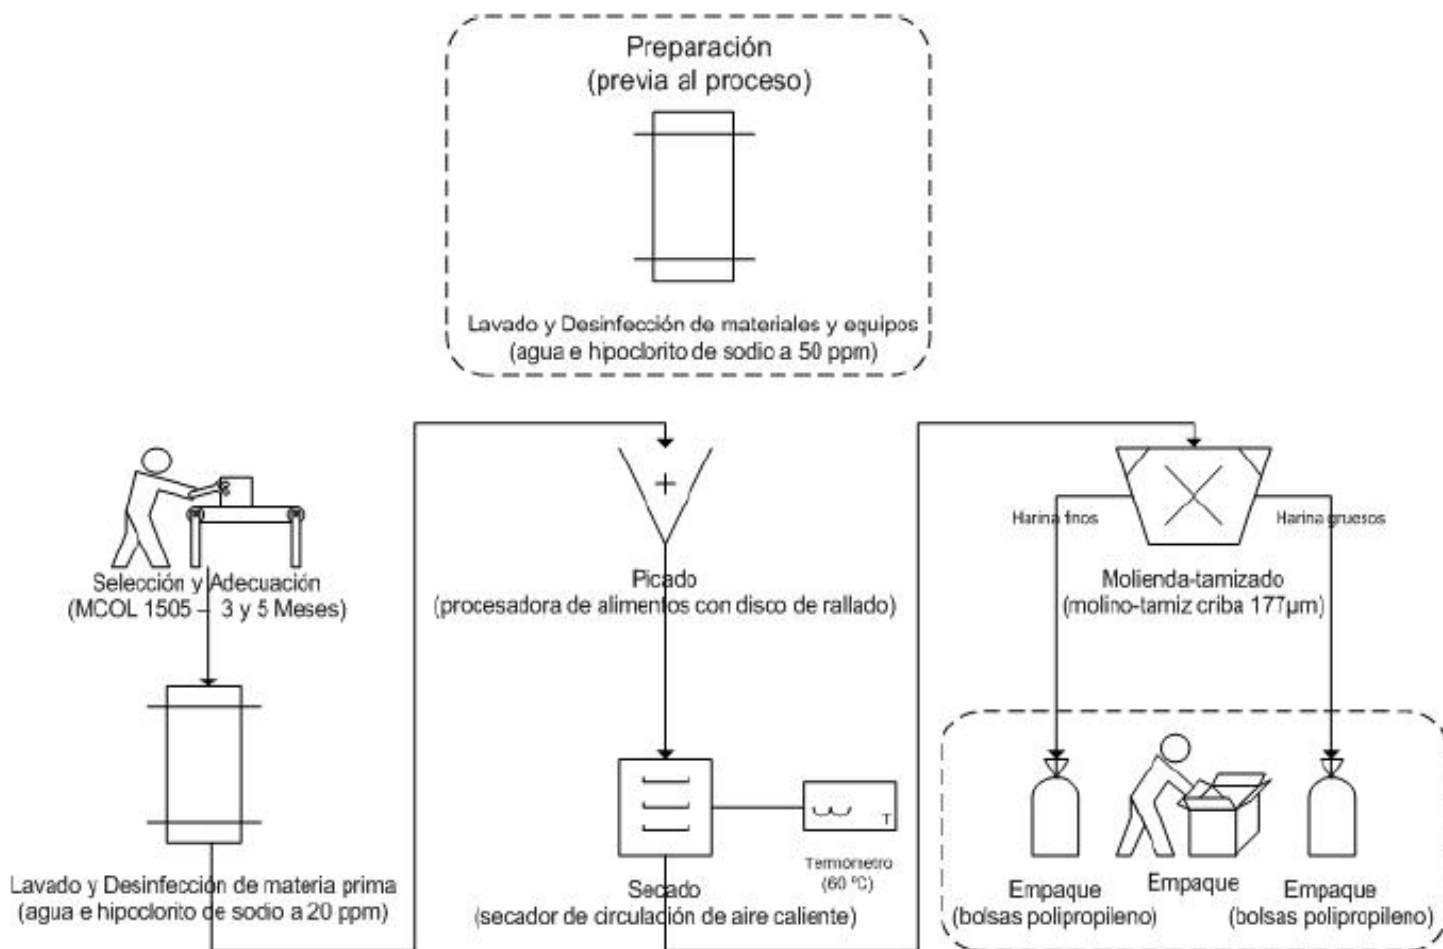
Preparación
(previa al proceso)

Lavado y Desinfección de materiales y equipos
(agua e hipoclorito de sodio a 50 ppm)

Selección y Adecuación
(MCOL 1505 – 3 y 5 Meses)

Lavado y Desinfección de materia prima
(agua e hipoclorito de sodio a 20 ppm)

+

Picado
(procesadora de alimentos con disco de rallado)

T

Termometro
(60 °C)

Secado
(secador de circulación de aire caliente)

Harina finos

Harina gruesos

Molienda-tamizado
(molino-tamiz criba 177μm)

Empaque
(bolsas polipropileno)

Empaque

Empaque
(bolsas polipropileno)